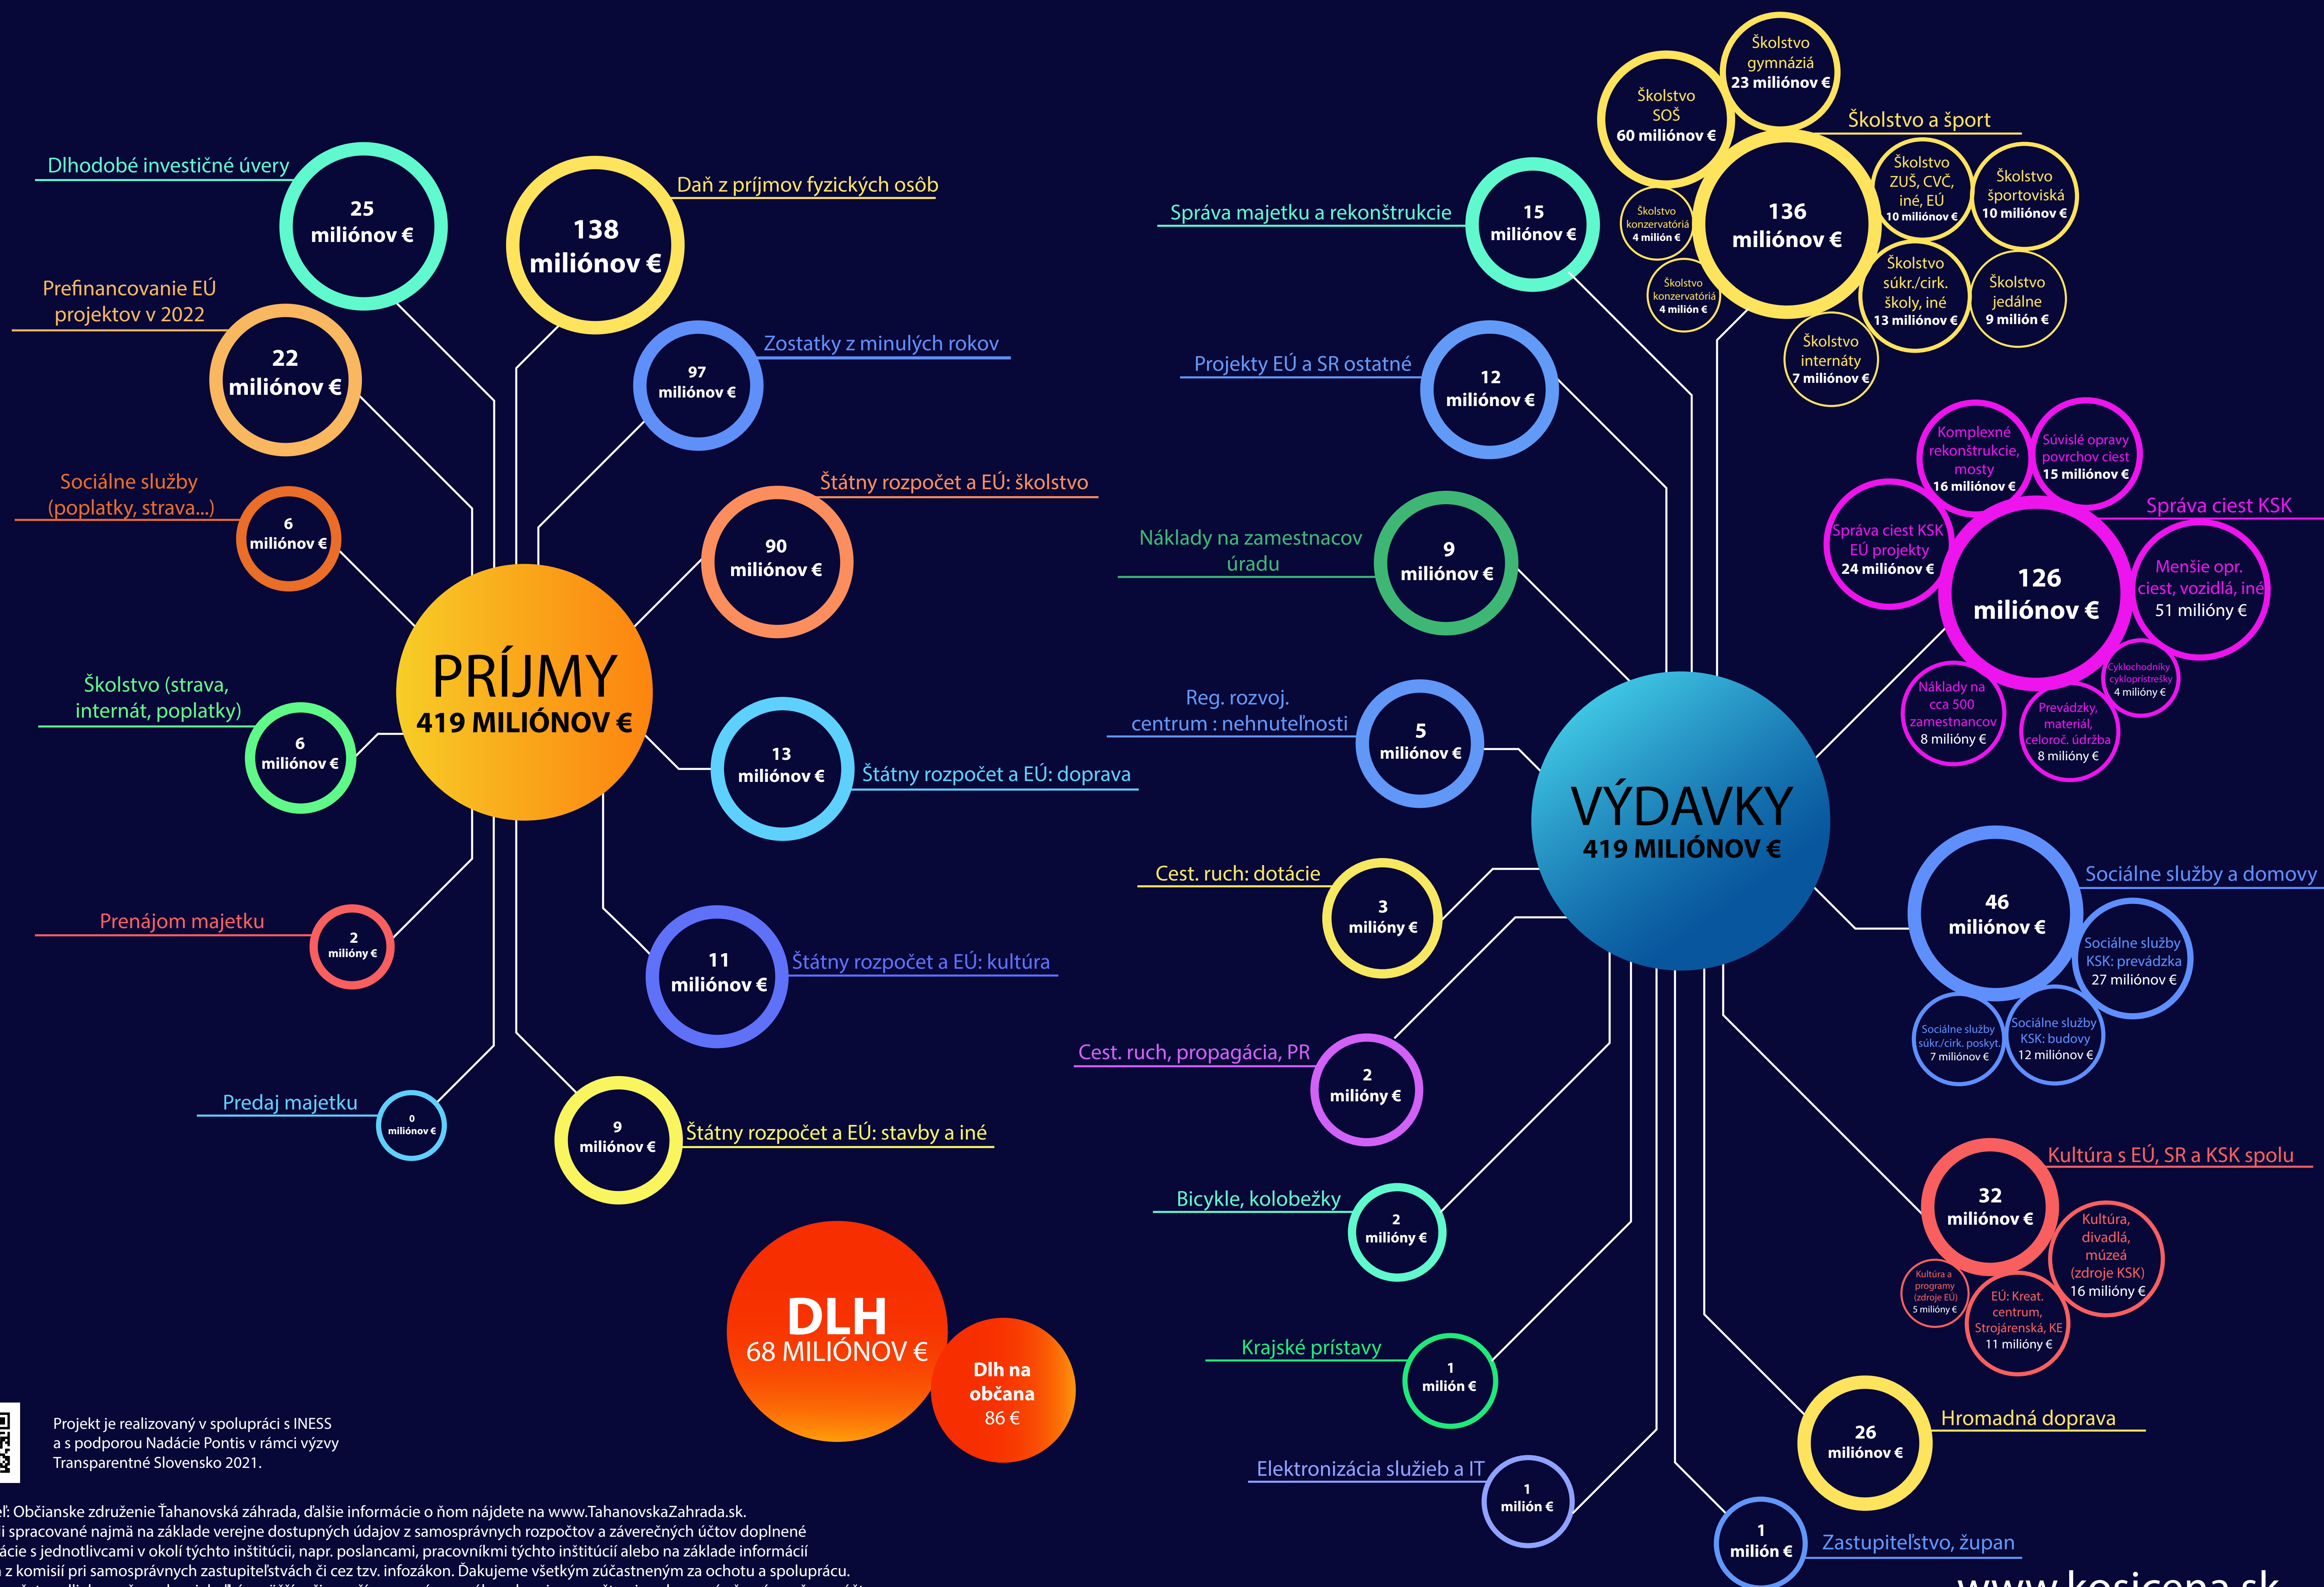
PRÍJMY
419 MILIÓNOV €

Dlhodobé investičné úvery
25 miliónov €

Daň z príjmov fyzických osôb
138 miliónov €

Prefinancovanie EÚ projektov v 2022
22 miliónov €

Zostatky z minulých rokov
97 miliónov €

Sociálne služby (poplatky, strava...)
6 miliónov €

Štátny rozpočet a EÚ: školstvo
90 miliónov €

Školstvo (strava, internát, poplatky)
6 miliónov €

13 miliónov €
Štátny rozpočet a EÚ: doprava

Prenájom majetku
2 milióny €

11 miliónov €
Štátny rozpočet a EÚ: kultúra

Predaj majetku
0 miliónov €

9 miliónov €
Štátny rozpočet a EÚ: stavby a iné

DLH
68 MILIÓNOV €

Dlh na občana
86 €

Projekt je realizovaný v spolupráci s INESS a s podporou Nadácie Pontis v rámci výzvy Transparentné Slovensko 2021.

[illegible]el: Občianske združenie Ťahanovská záhrada, ďalšie informácie o ňom nájdete na www.TahanovskaZahrada.sk.
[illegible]i spracované najmä na základe verejne dostupných údajov z samosprávnych rozpočtov a záverečných účtov doplnené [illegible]ácie s jednotlivcami v okolí týchto inštitúcii, napr. poslancami, pracovníkmi týchto inštitúcii alebo na základe informácií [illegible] z komisií pri samosprávnych zastupiteľstvách či cez tzv. infozákon. Ďakujeme všetkým zúčastneným za ochotu a spoluprácu.
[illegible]

VÝDAVKY
419 MILIÓNOV €

Školstvo a šport
136 miliónov €
Školstvo gymnáziá 23 miliónov €
Školstvo SOŠ 60 miliónov €
Školstvo konzervatóriá 4 milión €
Školstvo konzervatóriá 4 milión €
Školstvo ZUŠ, CVČ, iné, EÚ 10 miliónov €
Školstvo športoviská 10 miliónov €
Školstvo súkr./cirk. školy, iné 13 miliónov €
Školstvo jedálne 9 milión €
Školstvo internáty 7 miliónov €

Správa majetku a rekonštrukcie
15 miliónov €

Projekty EÚ a SR ostatné
12 miliónov €

Náklady na zamestnacov úradu
9 miliónov €

Správa ciest KSK
126 miliónov €
Komplexné rekonštrukcie, mosty 16 miliónov €
Súvislé opravy povrchov ciest 15 miliónov €
Správa ciest KSK EÚ projekty 24 miliónov €
Menšie opr. ciest, vozidlá, iné 51 milióny €
Cyklochodníky cyklopristrešky 4 milióny €
Náklady na cca 500 zamestnancov 8 milióny €
Prevádzky, materiál, celoroč. údržba 8 milióny €

Reg. rozvoj. centrum : nehnuteľnosti
5 miliónov €

Cest. ruch: dotácie
3 milióny €

Sociálne služby a domovy
46 miliónov €
Sociálne služby KSK: prevádzka 27 miliónov €
Sociálne služby súkr./cirk. poskyt. 7 miliónov €
Sociálne služby KSK: budovy 12 miliónov €

Cest. ruch, propagácia, PR
2 milióny €

Kultúra s EÚ, SR a KSK spolu
32 miliónov €
Kultúra, divadlá, múzeá (zdroje KSK) 16 milióny €
Kultúra a programy (zdroje EÚ) 5 milióny €
EÚ: Kreat. centrum, Strojárenská, KE 11 milióny €

Bicykle, kolobežky
2 milióny €

Krajské prístavy
1 milión €

Hromadná doprava
26 miliónov €

Elektronizácia služieb a IT
1 milión €

1 milión €
Zastupiteľstvo, župan

www.kosicepa.sk